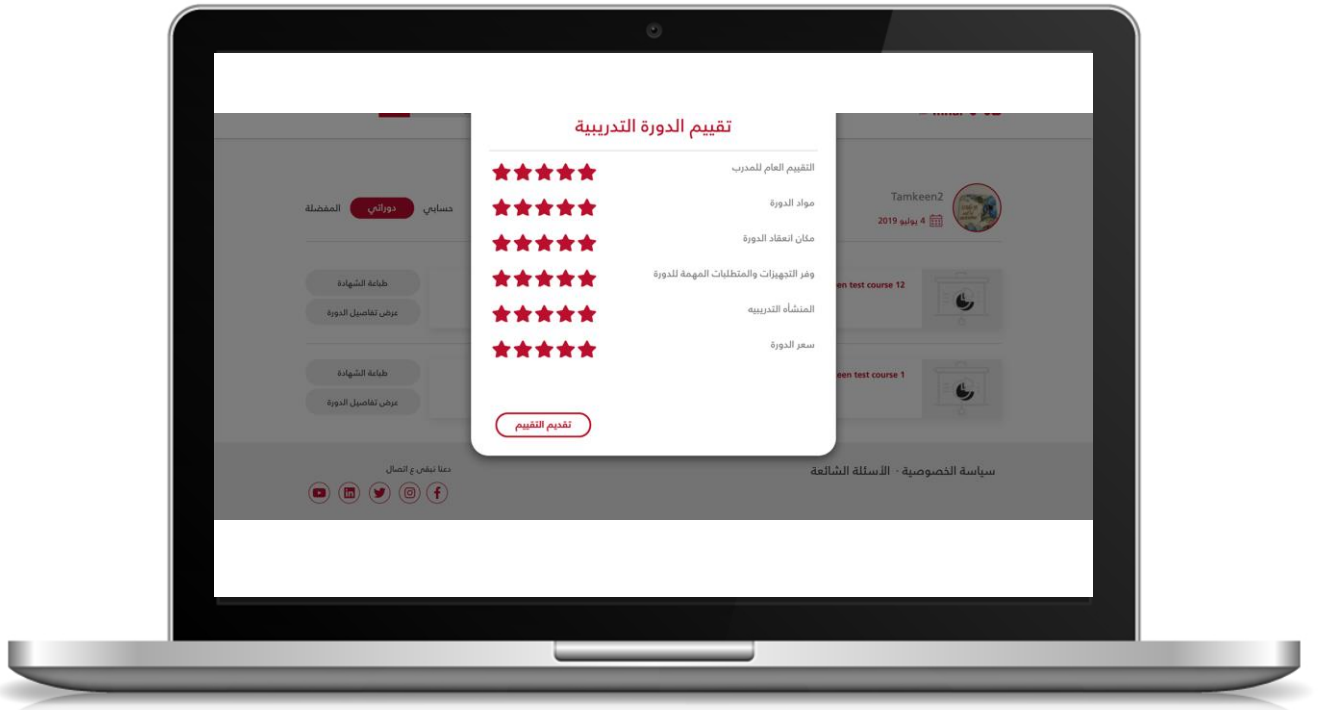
تقييم الدورة التدريبية

التقييم العام للمدرب
مواد الدورة
مكان انعقاد الدورة
وفر التجهيزات والمتطلبات المهمة للدورة
المنشأه التدريبيه
سعر الدورة

تقديم التقييم

Tamkeen2
4 يوليو 2019

حسابي دوراتي المفضلة

en test course 12
طباعة الشهادة
عرض تفاصيل الدورة

een test course 1
طباعة الشهادة
عرض تفاصيل الدورة

سياسة الخصوصية - الأسئلة الشائعة

دعنا نبقى ع اتصال